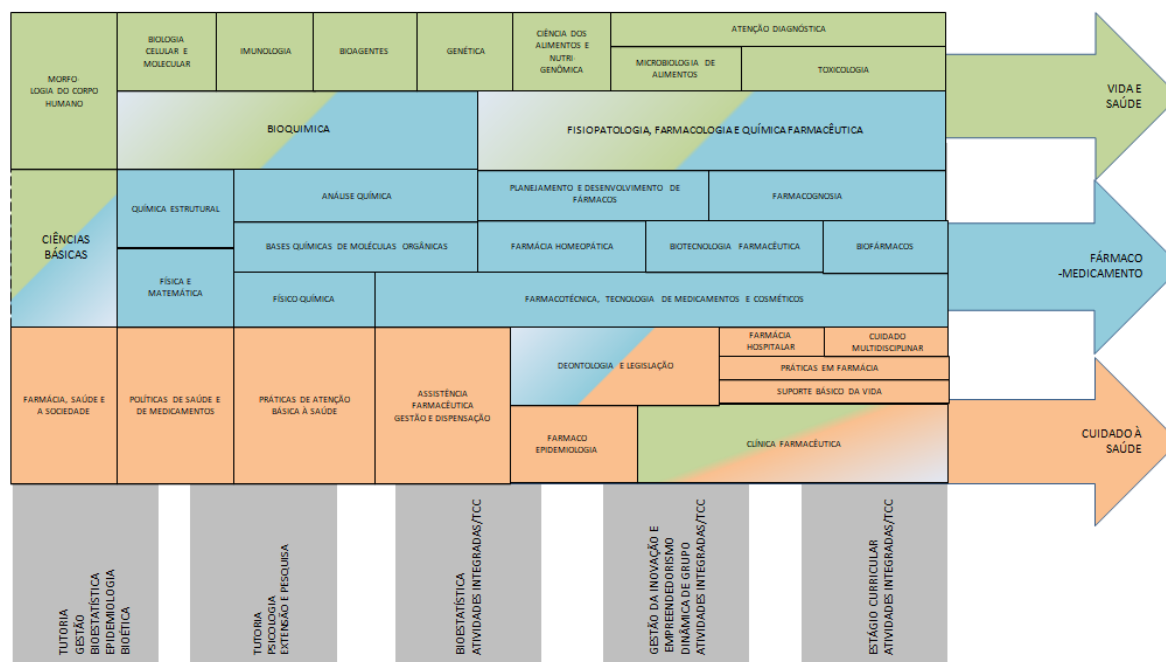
MORFO LOGIA DO CORPO HUMANO

BIOLOGIA CELULAR E MOLECULAR

IMUNOLOGIA

BIOAGENTES

GENÉTICA

CIÊNCIA DOS ALIMENTOS E NUTRI GENÔMICA

ATENÇÃO DIAGNÓSTICA

MICROBIOLOGIA DE ALIMENTOS

TOXICOLOGIA

BIOQUIMICA

FISIOPATOLOGIA, FARMACOLOGIA E QUÍMICA FARMACÊUTICA

VIDA E SAÚDE

CIÊNCIAS BÁSICAS

QUÍMICA ESTRUTURAL

ANÁLISE QUÍMICA

PLANEJAMENTO E DESENVOLVIMENTO DE FÁRMACOS

FARMACOGNOSIA

BASES QUÍMICAS DE MOLÉCULAS ORGÂNICAS

FARMÁCIA HOMEOPÁTICA

BIOTECNOLOGIA FARMACÊUTICA

BIOFÁRMACOS

FÍSICA E MATEMÁTICA

FÍSICO QUÍMICA

FARMACOTÉCNICA, TECNOLOGIA DE MEDICAMENTOS E COSMÉTICOS

FÁRMACO -MEDICAMENTO

FARMÁCIA, SAÚDE E A SOCIEDADE

POLÍTICAS DE SAÚDE E DE MEDICAMENTOS

PRÁTICAS DE ATENÇÃO BÁSICA À SAÚDE

ASSISTÊNCIA FARMACÊUTICA GESTÃO E DISPENSAÇÃO

DEONTOLOGIA E LEGISLAÇÃO

FARMÁCIA HOSPITALAR

CUIDADO MULTIDISCIPLINAR

PRÁTICAS EM FARMÁCIA

SUPORTE BÁSICO DA VIDA

FARMACO EPIDEMIOLOGIA

CLÍNICA FARMACÊUTICA

CUIDADO À SAÚDE

TUTORIA GESTÃO BIOESTATÍSTICA EPIDEMIOLOGIA BIOÉTICA

TUTORIA PSICOLOGIA EXTENSÃO E PESQUISA

BIOESTATÍSTICA ATIVIDADES INTEGRADAS/TCC

GESTÃO DA INOVAÇÃO E EMPREENDEDORISMO DINÂMICA DE GRUPO ATIVIDADES INTEGRADAS/TCC

ESTÁGIO CURRICULAR ATIVIDADES INTEGRADAS/TCC